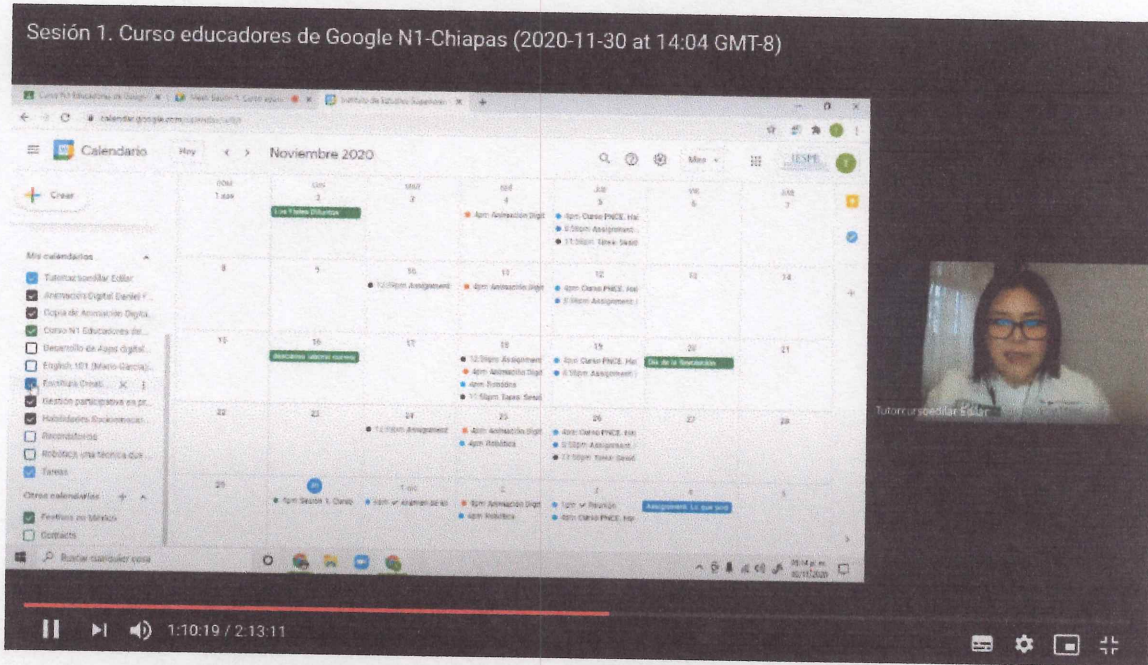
Sesión 1. Curso educadores de Google N1-Chiapas (2020-11-30 at 14:04 GMT-8)

calendar.google.com

Calendario

Hoy

Noviembre 2020

Mes

IESPE

Crear

Mis calendarios

Tutorcursoedilar Edilar

Animación Digital Daniel F...

Copia de Animación Digita...

Curso N1 Educadores de...

Desarrollo de Apps digital...

English 101 (Mario García)...

Escritura Creat...

Gestión participativa en pr...

Habilidades Socioemocio...

Recordatorios

Robótica, una técnica que...

Tareas

Otros calendarios

Festivos en México

Contacts

| DOM | LUN | MAR | MIÉ | JUE | VIE | SÁB |
|---|---|---|---|---|---|---|
| 1 nov | 2 Los Fieles Difuntos | 3 | 4 • 4pm Animación Digit | 5 • 4pm Curso PNCE. Hal • 8:59pm Assignment • 11:59pm Tarea: Sesió | 6 | 7 |
| 8 | 9 | 10 • 12:59pm Assignment | 11 • 4pm Animación Digit | 12 • 4pm Curso PNCE. Hal • 8:59pm Assignment | 13 | 14 |
| 15 | 16 descanso laboral corres | 17 | 18 • 12:59pm Assignment • 4pm Animación Digit • 4pm Robótica • 11:59pm Tarea: Sesió | 19 • 4pm Curso PNCE. Hal • 8:59pm Assignment | 20 Día de la Revolución | 21 |
| 22 | 23 | 24 • 12:59pm Assignment | 25 • 4pm Animación Digit • 4pm Robótica | 26 • 4pm Curso PNCE. Hal • 8:59pm Assignment • 11:59pm Tarea: Sesió | 27 | 28 |
| 29 | 30 • 4pm Sesión 1. Curso | 1 dic • 12m ✓ examen de ki | 2 • 4pm Animación Digit • 4pm Robótica | 3 • 12pm ✓ Reunión • 4pm Curso PNCE. Hal | 4 Assignment: Lo que sabe | 5 |

Buscar cualquier cosa

05:14 p.m. 02/11/2020

Tutorcursoedilar Edilar

1:10:19 / 2:13:11